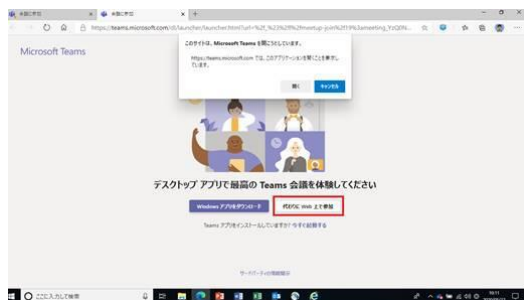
会議に参加 × 会議に参加 × +

https://teams.microsoft.com/dl/launcher/launcher.html?url=%2F_%23%2Fl%2Fmeetup-join%2F19%3ameeting_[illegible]

Microsoft Teams

このサイトは、Microsoft Teams を開こうとしています。

https://teams.microsoft.com では、このアプリケーションを開くことを要求しています。

開く キャンセル

デスクトップ アプリで最高の Teams 会議を体験してください

Windows アプリをダウンロード

代わりに Web 上で参加

Teams アプリをインストールしていますか? 今すぐ起動する

サードパーティの通知開示

ここに入力して検索